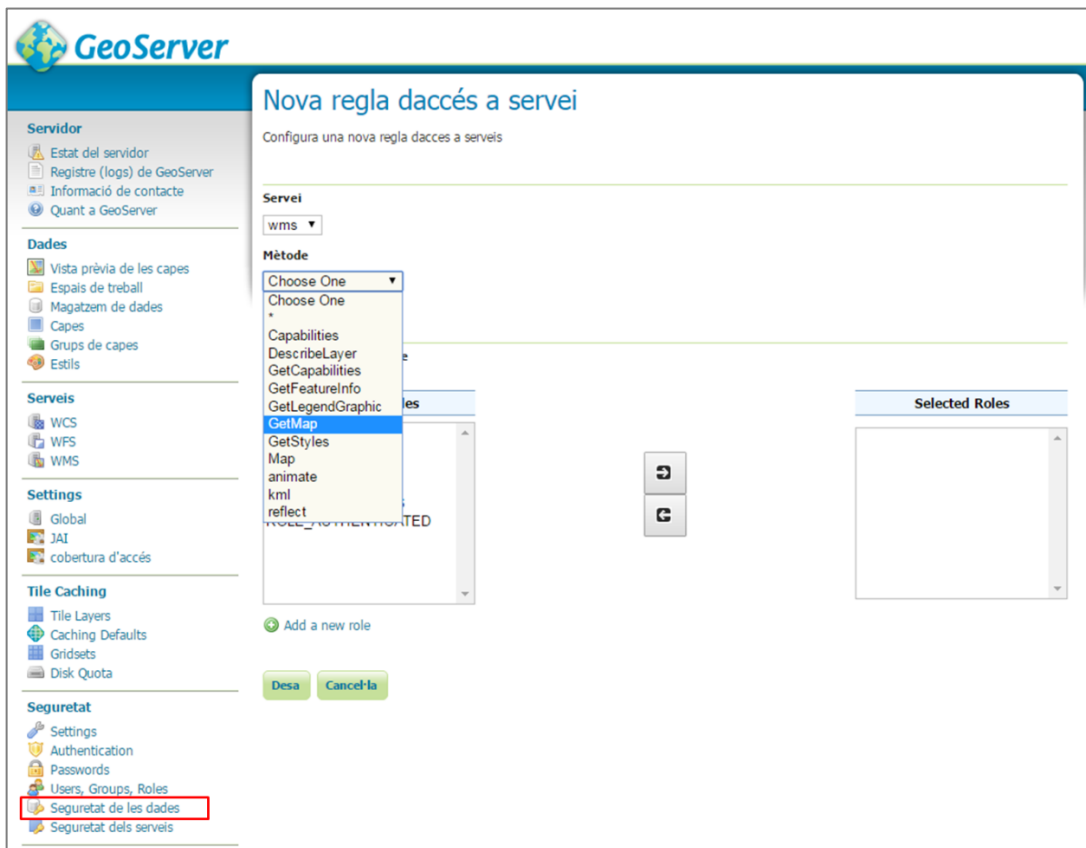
GeoServer

Servidor
Estat del servidor
Registre (logs) de GeoServer
Informació de contacte
Quant a GeoServer

Dades
Vista prèvia de les capes
Espais de treball
Magatzem de dades
Capes
Grups de capes
Estils

Serveis
WCS
WFS
WMS

Settings
Global
JAI
cobertura d'accés

Tile Caching
Tile Layers
Caching Defaults
Gridsets
Disk Quota

Seguretat
Settings
Authentication
Passwords
Users, Groups, Roles
Seguretat de les dades
Seguretat dels serveis

Nova regla daccés a servei

Configura una nova regla dacces a serveis

Servei
wms

Mètode
Choose One
Choose One
*
Capabilities
DescribeLayer
GetCapabilities
GetFeatureInfo
GetLegendGraphic
GetMap
GetStyles
Map
animate
kml
reflect

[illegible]e
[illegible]les
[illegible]TED

Selected Roles

Add a new role

Desa
Cancel·la